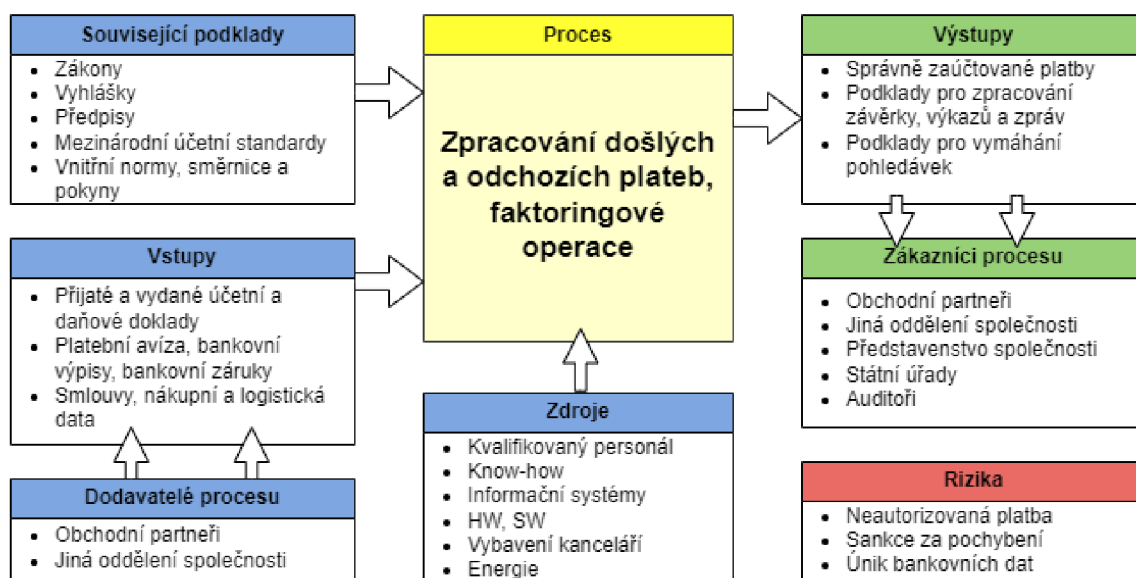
Související podklady

- Zákony
- Vyhlášky
- Předpisy
- Mezinárodní účetní standardy
- Vnitřní normy, směrnice a pokyny

Vstupy

- Přijaté a vydané účetní a daňové doklady
- Platební avíza, bankovní výpisy, bankovní záruky
- Smlouvy, nákupní a logistická data

Dodavatelé procesu

- Obchodní partneři
- Jiná oddělení společnosti

Proces

Zpracování došlých a odchozích plateb, faktoringové operace

Zdroje

- Kvalifikovaný personál
- Know-how
- Informační systémy
- HW, SW
- Vybavení kanceláří
- Energie

Výstupy

- Správně zaúčtované platby
- Podklady pro zpracování závěrky, výkazů a zpráv
- Podklady pro vymáhání pohledávek

Zákazníci procesu

- Obchodní partneři
- Jiná oddělení společnosti
- Představenstvo společnosti
- Státní úřady
- Auditoři

Rizika

- Neautorizovaná platba
- Sankce za pochybení
- Únik bankovních dat